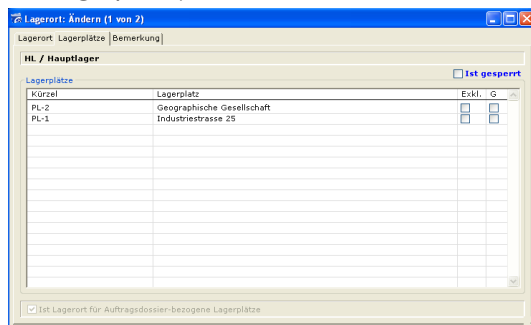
Lagerort: Ändern (1 von 2)

Lagerort Lagerplätze Bemerkung

HL / Hauptlager

Ist gesperrt

Lagerplätze

| Kürzel | Lagerplatz | Exkl. | G |
|---|---|---|---|
| PL-2 | Geographische Gesellschaft | | |
| PL-1 | Industriestrasse 25 | | |

Ist Lagerort für Auftragsdossier-bezogene Lagerplätze